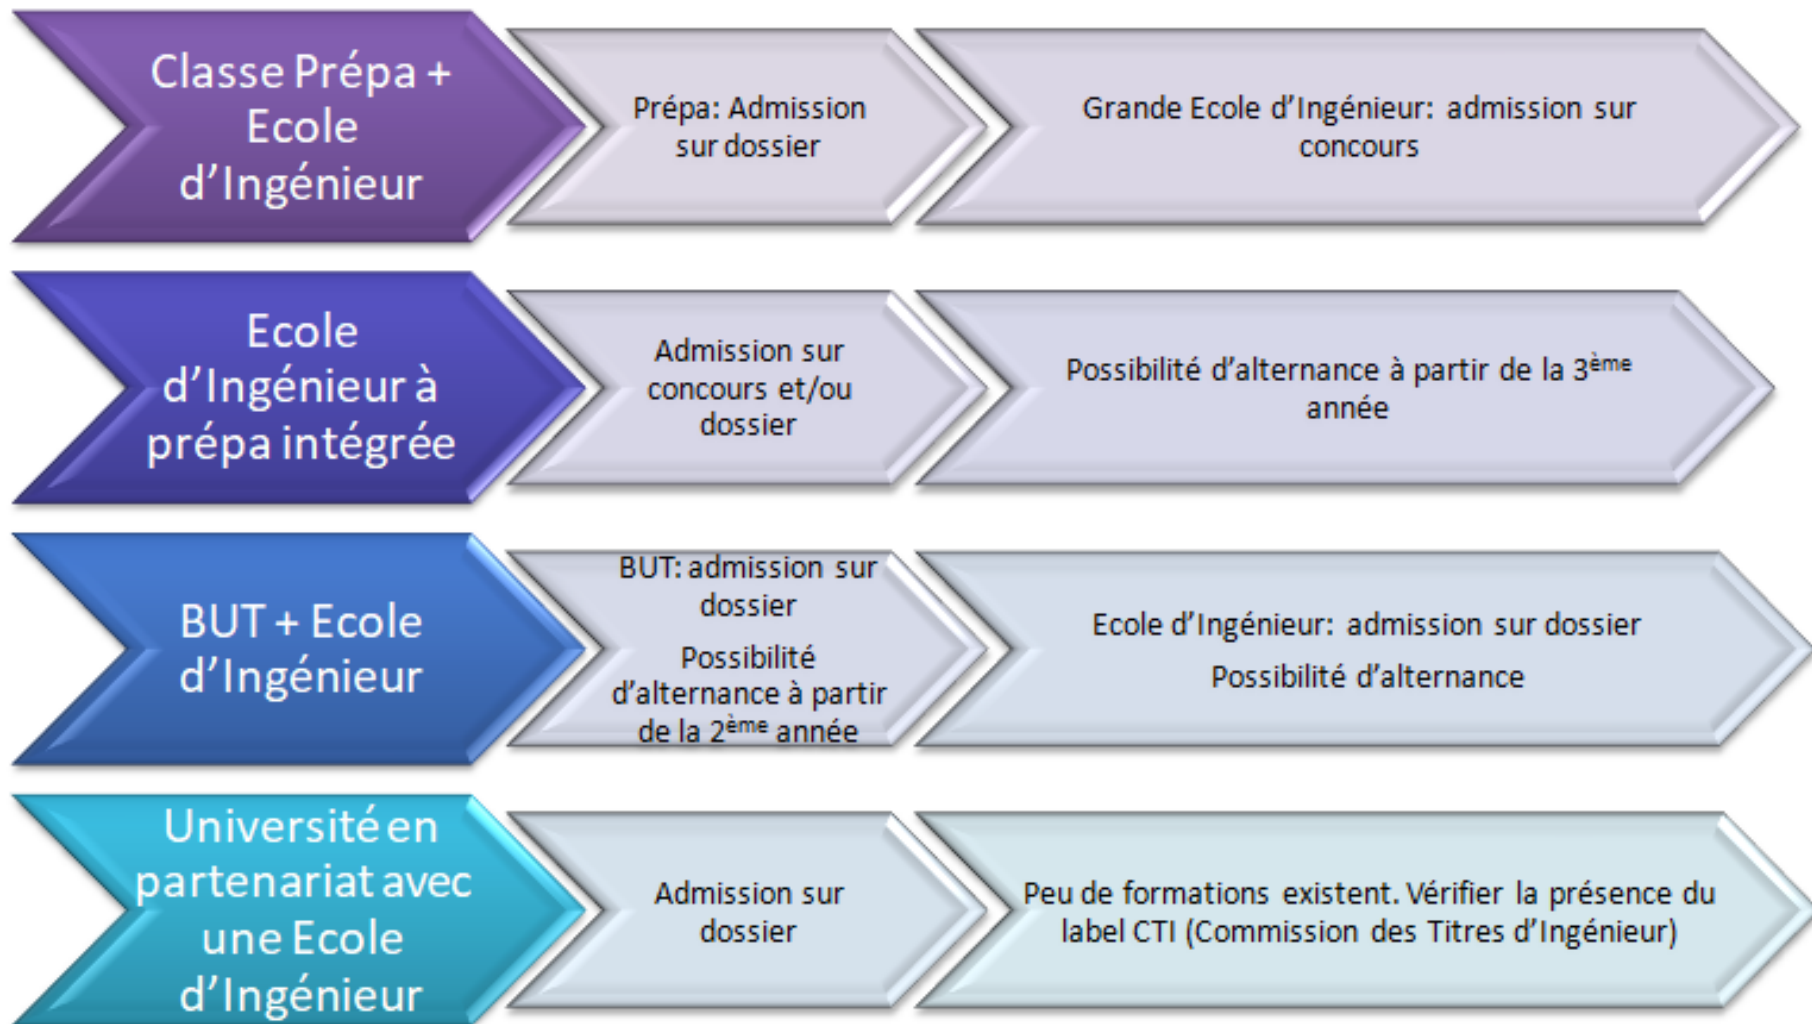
Classe Prépa + Ecole d’Ingénieur

Prépa: Admission sur dossier

Grande Ecole d’Ingénieur: admission sur concours

Ecole d’Ingénieur à prépa intégrée

Admission sur concours et/ou dossier

Possibilité d’alternance à partir de la 3$^{ème}$ année

BUT + Ecole d’Ingénieur

BUT: admission sur dossier

Possibilité d’alternance à partir de la 2$^{ème}$ année

Ecole d’Ingénieur: admission sur dossier

Possibilité d’alternance

Université en partenariat avec une Ecole d’Ingénieur

Admission sur dossier

Peu de formations existent. Vérifier la présence du label CTI (Commission des Titres d’Ingénieur)